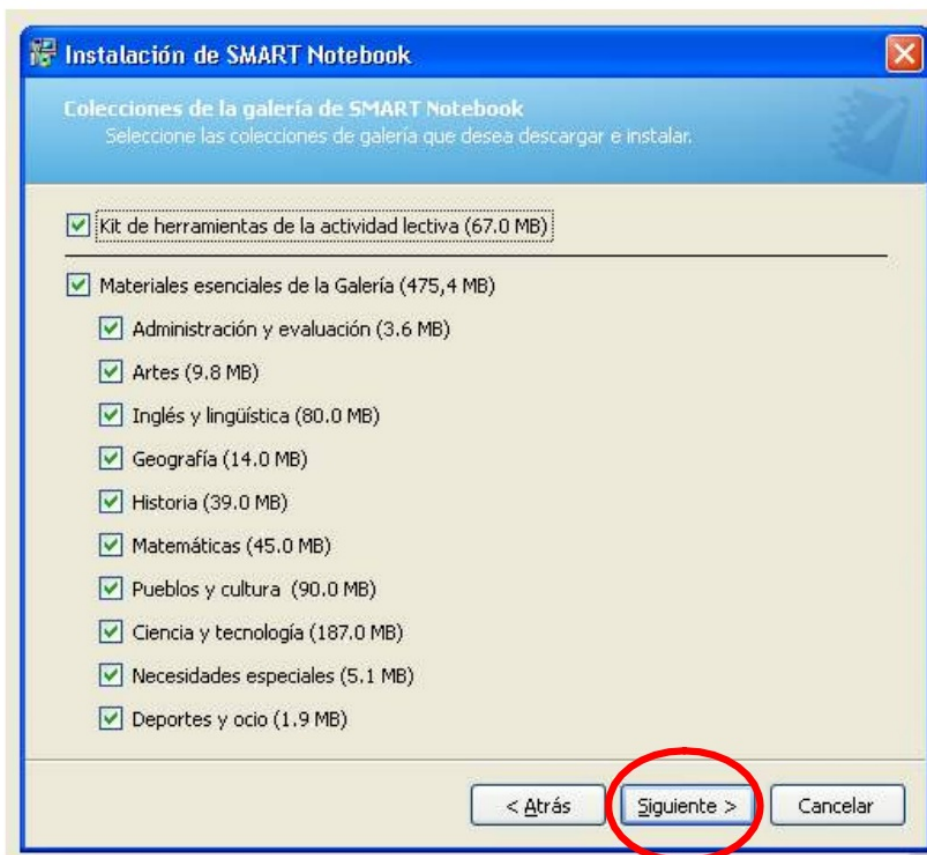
Instalación de SMART Notebook

Colecciones de la galería de SMART Notebook
Seleccione las colecciones de galería que desea descargar e instalar.

Kit de herramientas de la actividad lectiva (67.0 MB)

Materiales esenciales de la Galería (475,4 MB)

Administración y evaluación (3.6 MB)

Artes (9.8 MB)

Inglés y lingüística (80.0 MB)

Geografía (14.0 MB)

Historia (39.0 MB)

Matemáticas (45.0 MB)

Pueblos y cultura (90.0 MB)

Ciencia y tecnología (187.0 MB)

Necesidades especiales (5.1 MB)

Deportes y ocio (1.9 MB)

< Atrás | Siguiente > | Cancelar